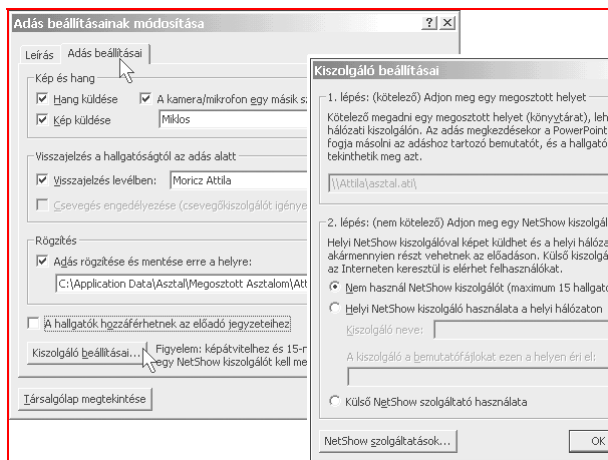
Adás beállításainak módosítása ? X

Leírás Adás beállításai

Kép és hang

☑ Hang küldése ☑ A kamera/mikrofon egy másik s

☑ Kép küldése Miklos

Visszajelzés a hallgatóságtól az adás alatt

☑ Visszajelzés levélben: Moricz Attila

☐ Csevegés engedélyezése (csevegőkiszolgálót igénye

Rögzítés

☑ Adás rögzítése és mentése erre a helyre:

C:\Application Data\Asztal\Megosztott Asztalom\Att

☐ A hallgatók hozzáférhetnek az előadó jegyzeteihez

Kiszolgáló beállításai... Figyelem: képátvitelhez és 15-r egy NetShow kiszolgálót kell me

Társalgólap megtekintése

Kiszolgáló beállításai

1. lépés: (kötelező) Adjon meg egy megosztott helyet

Kötelező megadni egy megosztott helyet (könyvtárat), leh hálózati kiszolgálón. Az adás megkezdésekor a PowerPoint fogja másolni az adáshoz tartozó bemutatót, és a hallgatók tekinthetik meg azt.

\\Attila\asztal.ati\

2. lépés: (nem kötelező) Adjon meg egy NetShow kiszolgál

Helyi NetShow kiszolgálóval képet küldhet és a helyi hálóza akármennyien részt vehetnek az előadáson. Külső kiszolgá az Interneten keresztül is elérhet felhasználókat.

◉ Nem használ NetShow kiszolgálót (maximum 15 hallgat

○ Helyi NetShow kiszolgáló használata a helyi hálózaton

Kiszolgáló neve:

A kiszolgáló a bemutatófájlokat ezen a helyen éri el:

○ Külső NetShow szolgáltató használata

NetShow szolgáltatások... OK